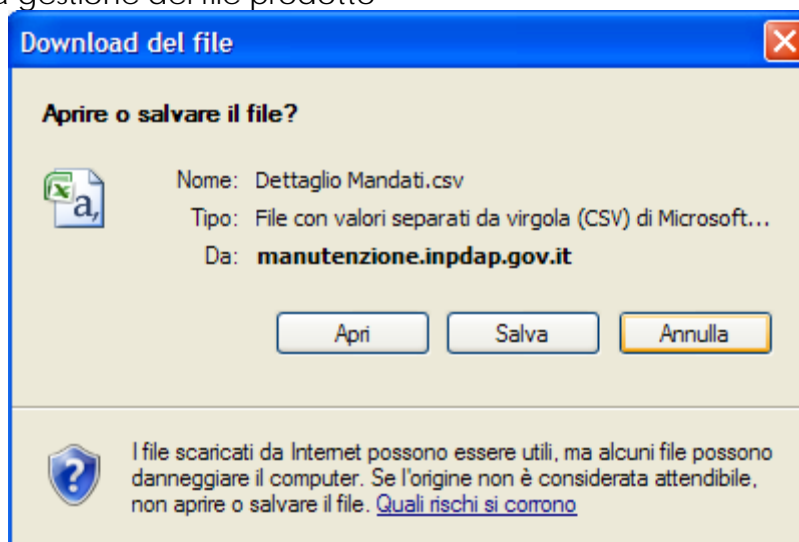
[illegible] gestione del file prodotto

Download del file

Aprire o salvare il file?

Nome: Dettaglio Mandati.csv
Tipo: File con valori separati da virgola (CSV) di Microsoft...
Da: manutenzione.inpdap.gov.it

Apri
Salva
Annulla

I file scaricati da Internet possono essere utili, ma alcuni file possono danneggiare il computer. Se l'origine non è considerata attendibile, non aprire o salvare il file. Quali rischi si corrono